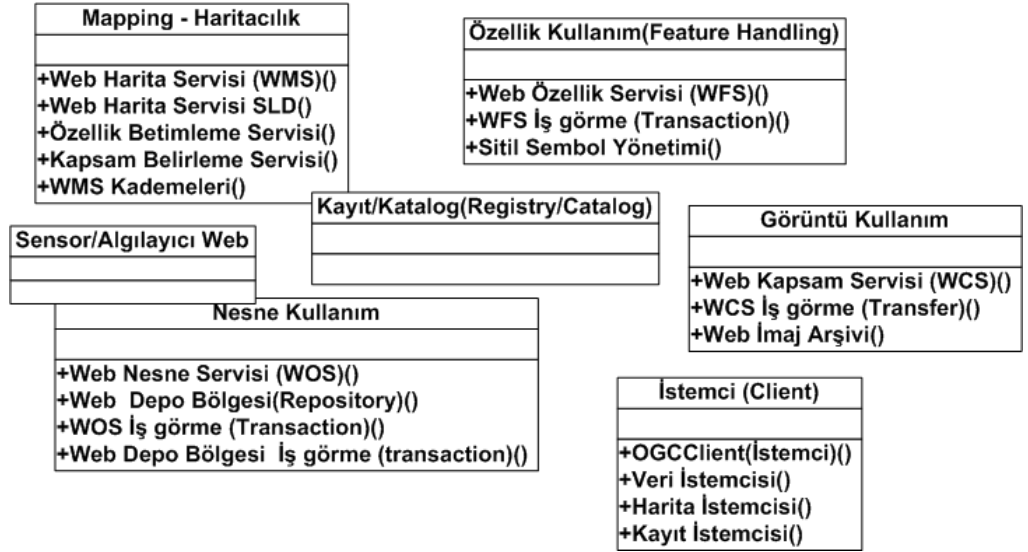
Mapping - Haritacılık

+Web Harita Servisi (WMS)()
+Web Harita Servisi SLD()
+Özellik Betimleme Servisi()
+Kapsam Belirleme Servisi()
+WMS Kademeleri()

Özellik Kullanım(Feature Handling)

+Web Özellik Servisi (WFS)()
+WFS İş görme (Transaction)()
+Sitil Sembol Yönetimi()

Kayıt/Katalog(Registry/Catalog)

Sensor/Algılayıcı Web

Görüntü Kullanım

+Web Kapsam Servisi (WCS)()
+WCS İş görme (Transfer)()
+Web İmaj Arşivi()

Nesne Kullanım

+Web Nesne Servisi (WOS)()
+Web Depo Bölgesi(Repository)()
+WOS İş görme (Transaction)()
+Web Depo Bölgesi İş görme (transaction)()

İstemci (Client)

+OGCClient(İstemci)()
+Veri İstemcisi()
+Harita İstemcisi()
+Kayıt İstemcisi()